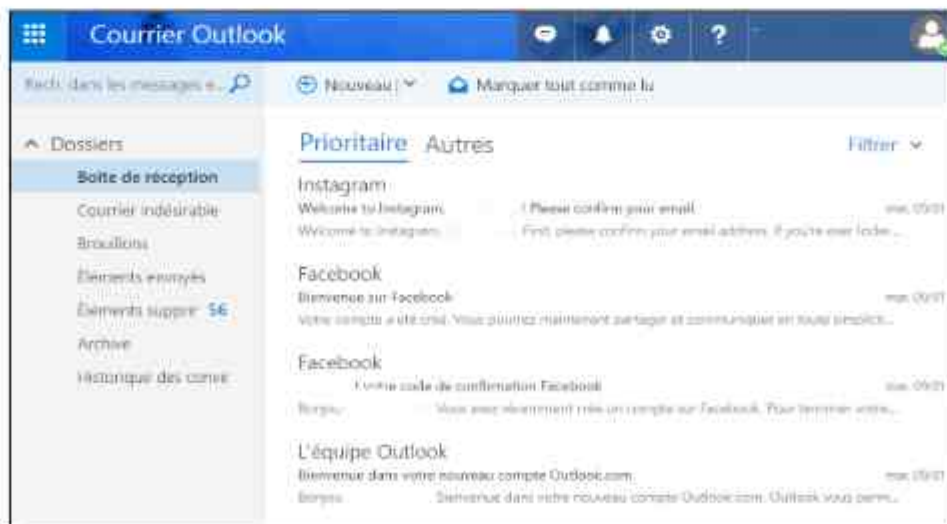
Courrier Outlook

?

Rech. dans les messages e...

Nouveau |

Marquer tout comme lu

Dossiers

Boîte de réception

Courrier indésirable

Brouillons

Éléments envoyés

Éléments suppr. 56

Archive

Historique des conv.

Prioritaire Autres

Filtrer

Instagram

Welcome to Instagram, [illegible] ! Please confirm your email

mar. 05/07

Welcome to Instagram, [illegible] First, please confirm your email address. If you're ever locke...

Facebook

Bienvenue sur Facebook

mar. 05/07

Votre compte a été créé. Vous pouvez maintenant partager et communiquer en toute simplicit...

Facebook

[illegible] est votre code de confirmation Facebook

mar. 05/07

Bonjou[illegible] Vous avez récemment créé un compte sur Facebook. Pour terminer votre...

L'équipe Outlook

Bienvenue dans votre nouveau compte Outlook.com

mar. 05/07

Bonjou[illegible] Bienvenue dans votre nouveau compte Outlook.com. Outlook vous perm...